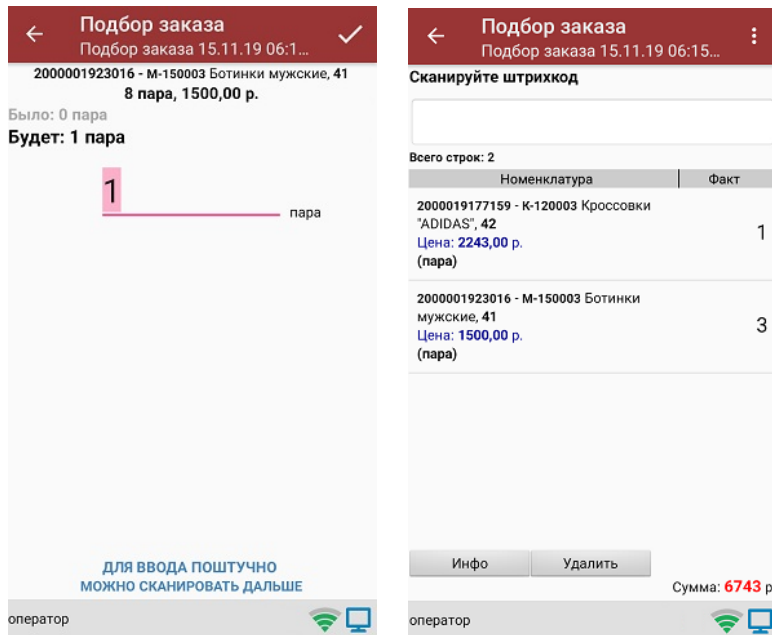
Подбор заказа
Подбор заказа 15.11.19 06:1...

2000001923016 - М-150003 Ботинки мужские, 41
8 пара, 1500,00 р.

Было: 0 пара
Будет: 1 пара

1 пара

ДЛЯ ВВОДА ПОШТУЧНО
МОЖНО СКАНИРОВАТЬ ДАЛЬШЕ

оператор

Подбор заказа
Подбор заказа 15.11.19 06:15...

Сканируйте штрихкод

Всего строк: 2

| Номенклатура | Факт |
|---|---|
| 2000019177159 - К-120003 Кроссовки "ADIDAS", 42 Цена: 2243,00 р. (пара) | 1 |
| 2000001923016 - М-150003 Ботинки мужские, 41 Цена: 1500,00 р. (пара) | 3 |

Инфо
Удалить

Сумма: 6743 р

оператор